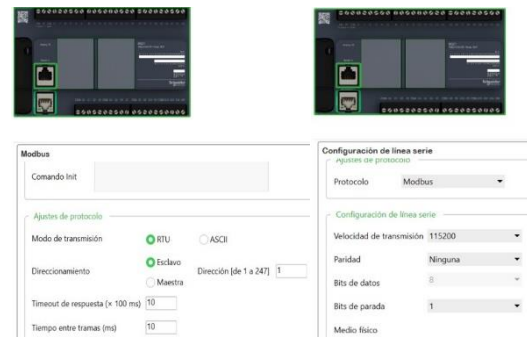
Modbus

Comando Init

Ajustes de protocolo

Modo de transmisión RTU ASCII

Direccionamiento Esclavo Maestra Dirección [de 1 a 247] 1

Timeout de respuesta (× 100 ms) 10

Tiempo entre tramas (ms) 10

Configuración de línea serie

Ajustes de protocolo

Protocolo Modbus

Configuración de línea serie

Velocidad de transmisión 115200

Paridad Ninguna

Bits de datos 8

Bits de parada 1

Medio físico